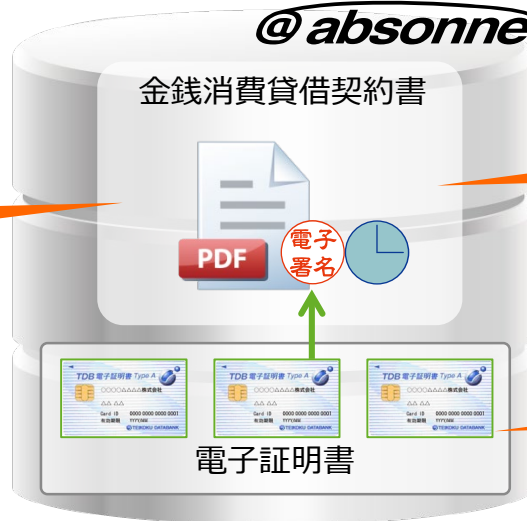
@absonne

金銭消費貸借契約書

PDF

電子署名

TDB 電子証明書 Type A
○○○○△△△△株式会社
△△ △△
Card ID 0000 0000 0000 0001
有効期限 YYYY/MM
TEIKOKU DATABANK

TDB 電子証明書 Type A
○○○○△△△△株式会社
△△ △△
Card ID 0000 0000 0000 0001
有効期限 YYYY/MM
TEIKOKU DATABANK

TDB 電子証明書 Type A
○○○○△△△△株式会社
△△ △△
Card ID 0000 0000 0000 0001
有効期限 YYYY/MM
TEIKOKU DATABANK

電子証明書